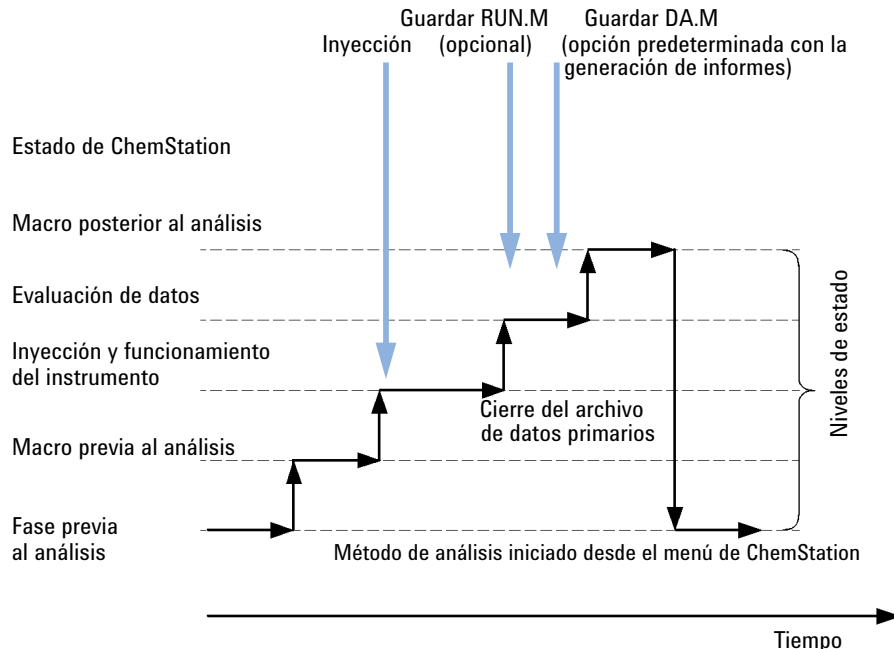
Inyección

Guardar RUN.M
(opcional)

Guardar DA.M
(opción predeterminada con la generación de informes)

Estado de ChemStation

Macro posterior al análisis

Evaluación de datos

Inyección y funcionamiento del instrumento

Cierre del archivo de datos primarios

Macro previa al análisis

Fase previa al análisis

Niveles de estado

Método de análisis iniciado desde el menú de ChemStation

Tiempo